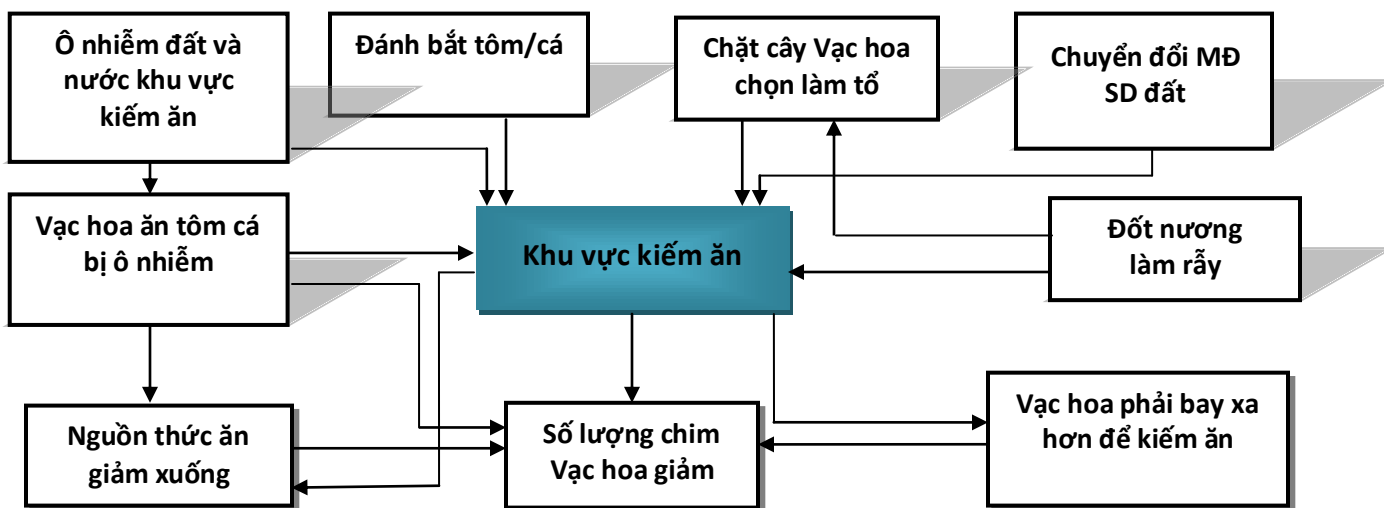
Ô nhiễm đất và nước khu vực kiếm ăn

Đánh bắt tôm/cá

Chặt cây Vạc hoa chọn làm tổ

Chuyển đổi MĐ SD đất

Vạc hoa ăn tôm cá bị ô nhiễm

Khu vực kiếm ăn

Đốt nương làm rẫy

Nguồn thức ăn giảm xuống

Số lượng chim Vạc hoa giảm

Vạc hoa phải bay xa hơn để kiếm ăn